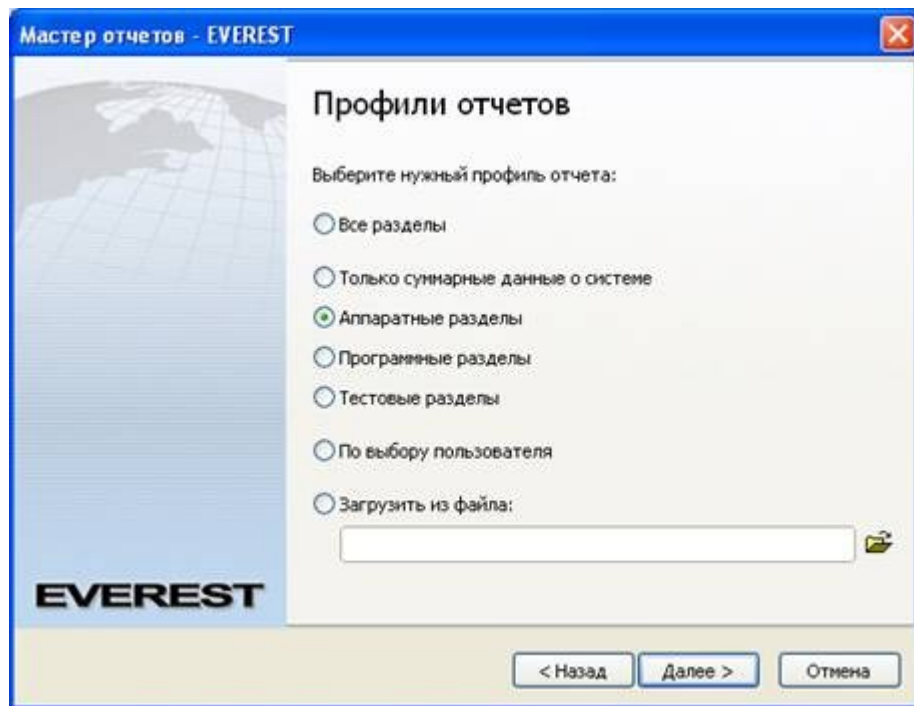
Мастер отчетов - EVEREST

Профили отчетов

Выберите нужный профиль отчета:

Все разделы

Только суммарные данные о системе

Аппаратные разделы

Программные разделы

Тестовые разделы

По выбору пользователя

Загрузить из файла:

EVEREST

< Назад

Далее >

Отмена